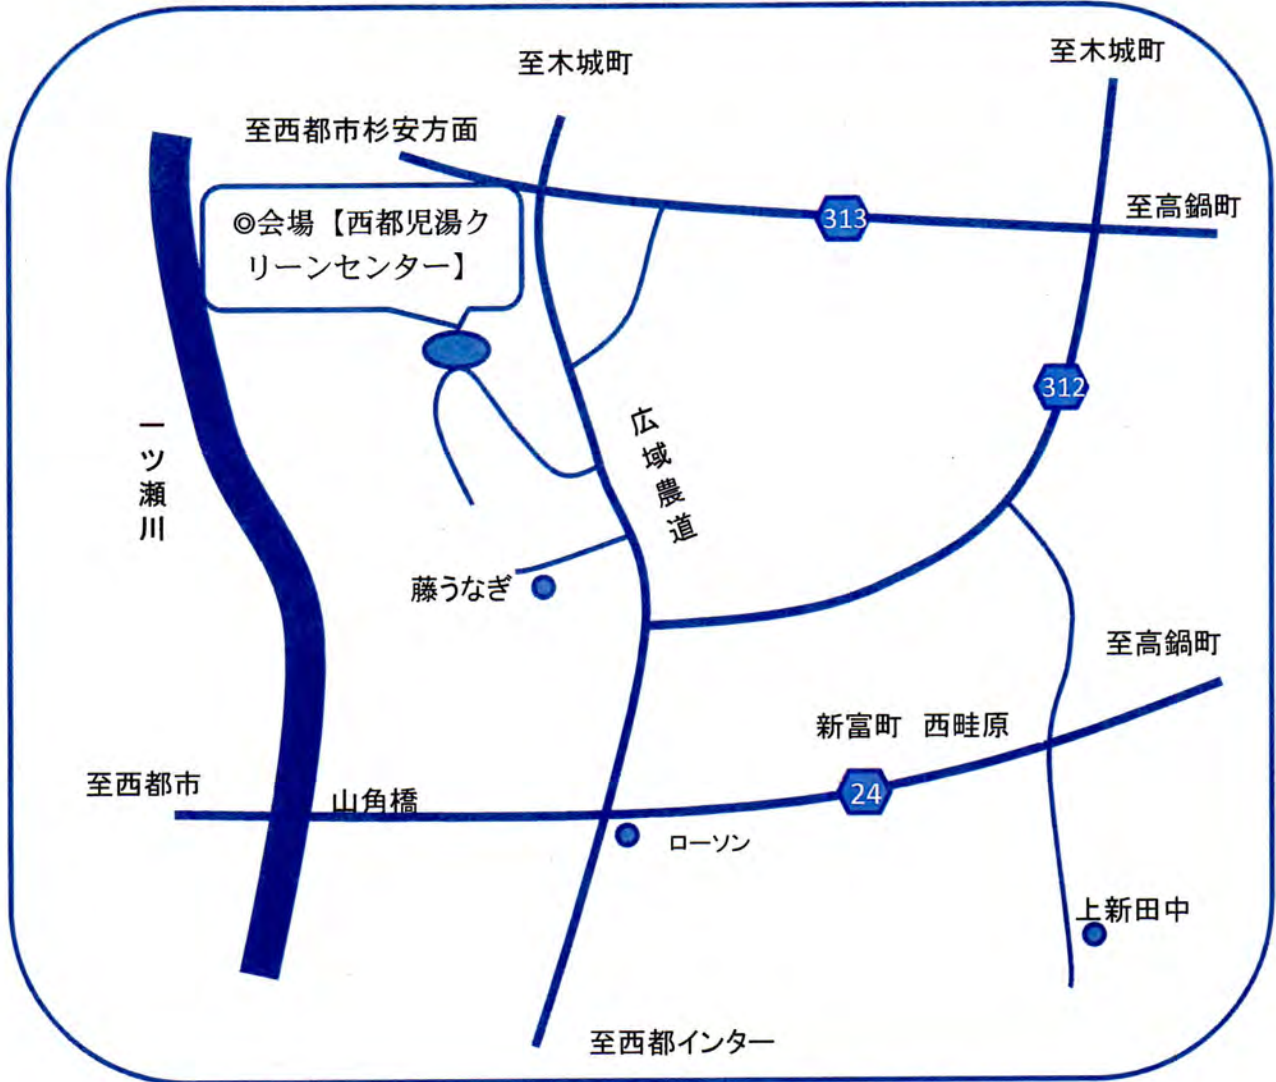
至木城町

至木城町

至西都市杉安方面

◎会場【西都児湯クリーンセンター】

313

至高鍋町

312

一ツ瀬川

広域農道

藤うなぎ

至高鍋町

新富町　西畦原

至西都市

山角橋

24

ローソン

上新田中

至西都インター